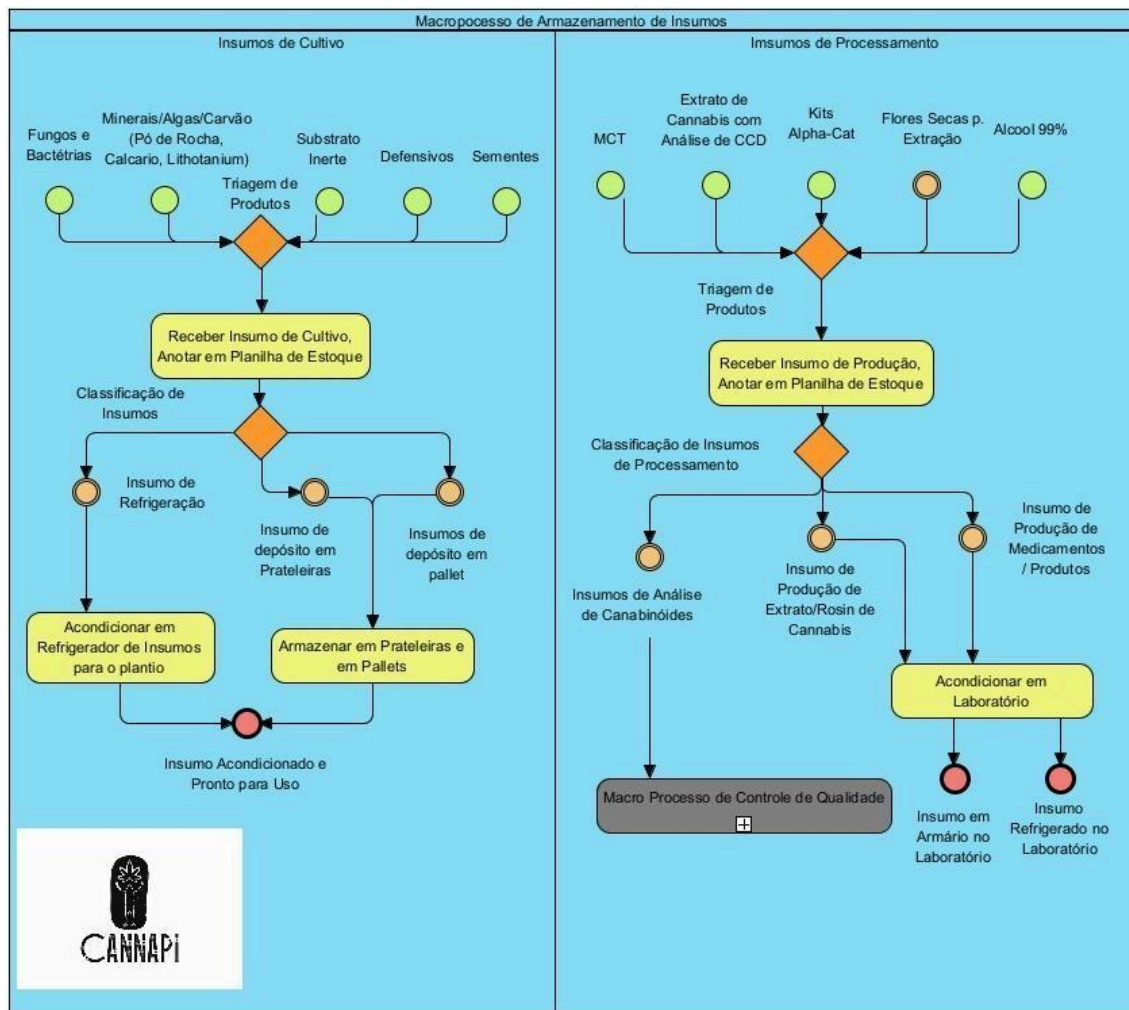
Macropocesso de Armazenamento de Insumos

Insumos de Cultivo

Fungos e Bactétrias

Minerais/Algas/Carvão (Pó de Rocha, Calcario, Lithotanium)

Substrato Inerte

Defensivos

Sementes

Triagem de Produtos

Receber Insumo de Cultivo, Anotar em Planilha de Estoque

Classificação de Insumos

Insumo de Refrigeração

Insumo de depósito em Prateleiras

Insumos de depósito em pallet

Acondicionar em Refrigerador de Insumos para o plantio

Armazenar em Prateleiras e em Pallets

Insumo Acondicionado e Pronto para Uso

CANNAPI

Imsumos de Processamento

MCT

Extrato de Cannabis com Análise de CCD

Kits Alpha-Cat

Flores Secas p. Extração

Alcool 99%

Triagem de Produtos

Receber Insumo de Produção, Anotar em Planilha de Estoque

Classificação de Insumos de Processamento

Insumos de Análise de Canabinóides

Insumo de Produção de Extrato/Rosin de Cannabis

Insumo de Produção de Medicamentos / Produtos

Acondicionar em Laboratório

Macro Processo de Controle de Qualidade

Insumo em Armário no Laboratório

Insumo Refrigerado no Laboratório